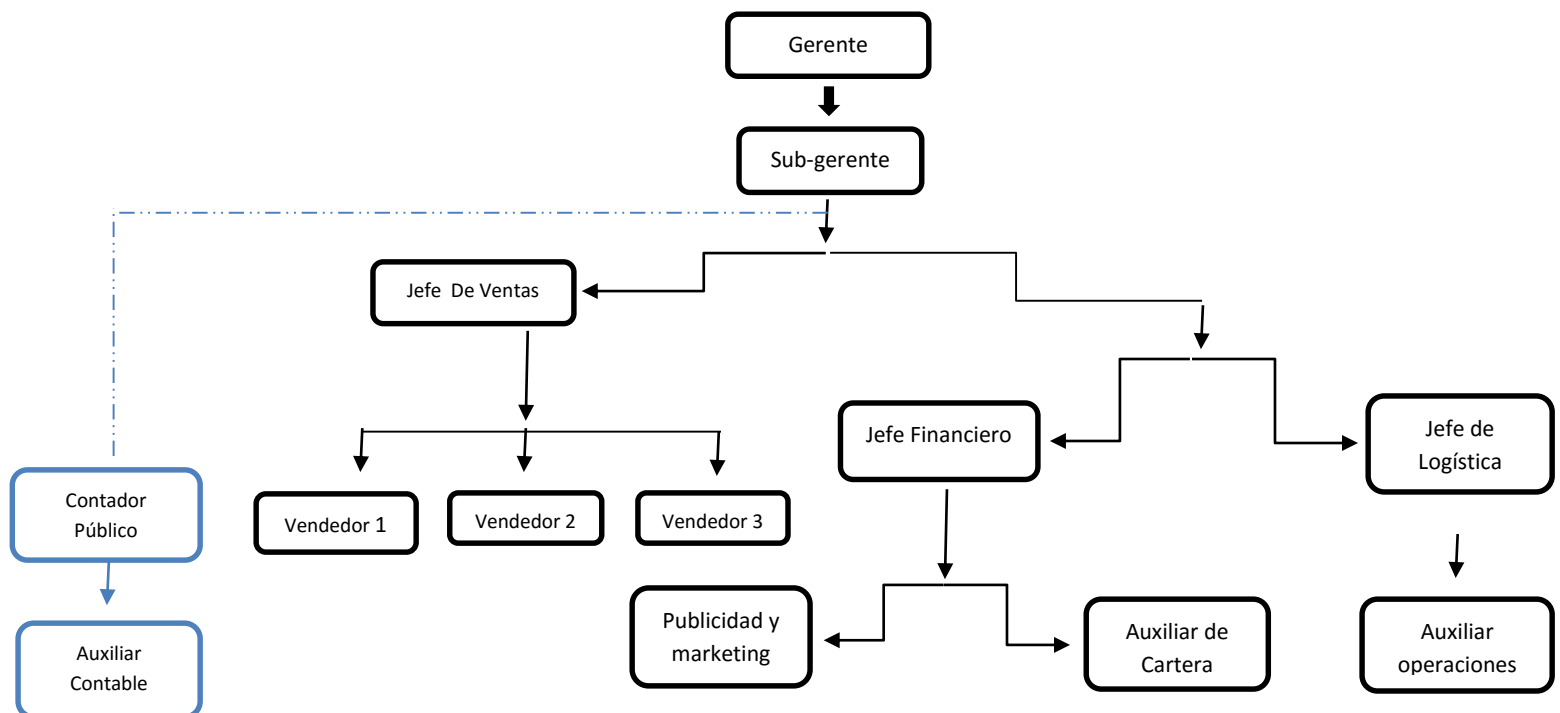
Gerente

Sub-gerente

Jefe De Ventas

Jefe Financiero

Jefe de Logística

Contador Público

Vendedor 1

Vendedor 2

Vendedor 3

Auxiliar Contable

Publicidad y marketing

Auxiliar de Cartera

Auxiliar operaciones